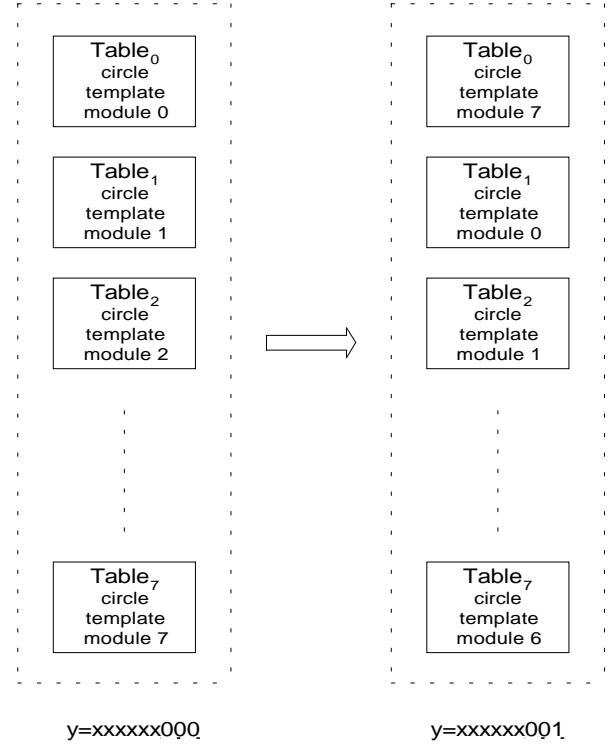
Table$_0$
circle
template
module 0

Table$_1$
circle
template
module 1

Table$_2$
circle
template
module 2

Table$_7$
circle
template
module 7

Table$_0$
circle
template
module 7

Table$_1$
circle
template
module 0

Table$_2$
circle
template
module 1

Table$_7$
circle
template
module 6

y=xxxxxx000

y=xxxxxx001